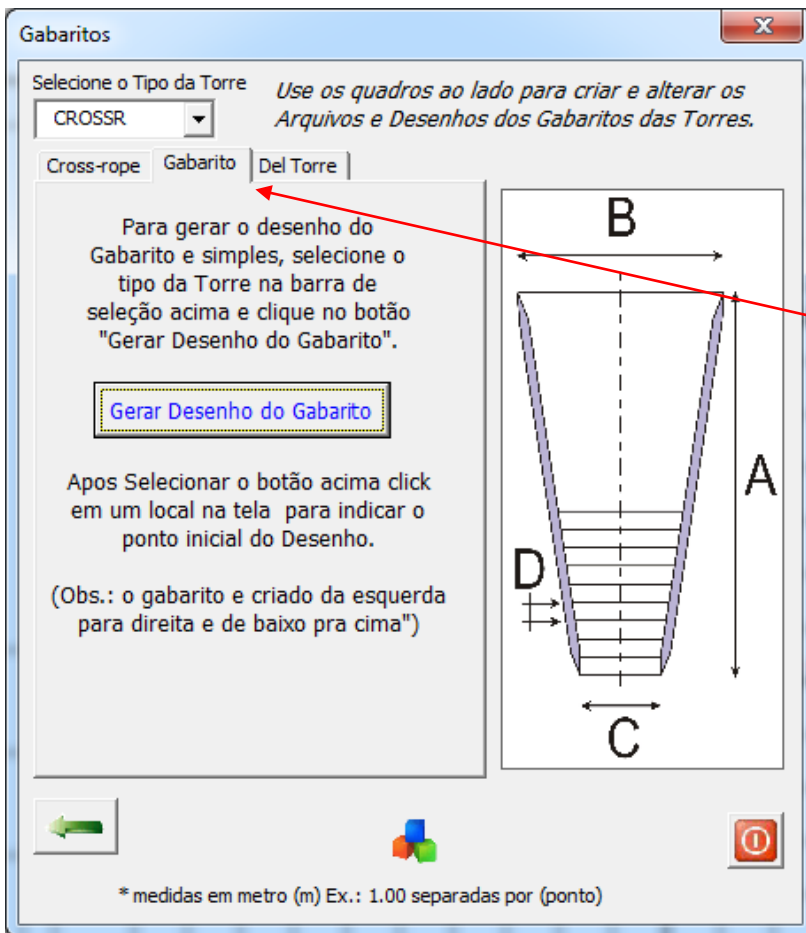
Gabaritos

x

Selecione o Tipo da Torre

CROSSR

Use os quadros ao lado para criar e alterar os Arquivos e Desenhos dos Gabaritos das Torres.

Cross-rope | Gabarito | Del Torre

Para gerar o desenho do Gabarito e simples, selecione o tipo da Torre na barra de seleção acima e clique no botão "Gerar Desenho do Gabarito".

Gerar Desenho do Gabarito

Apos Selecionar o botão acima click em um local na tela para indicar o ponto inicial do Desenho.

(Obs.: o gabarito e criado da esquerda para direita e de baixo pra cima")

B

A

D

C

* medidas em metro (m) Ex.: 1.00 separadas por (ponto)